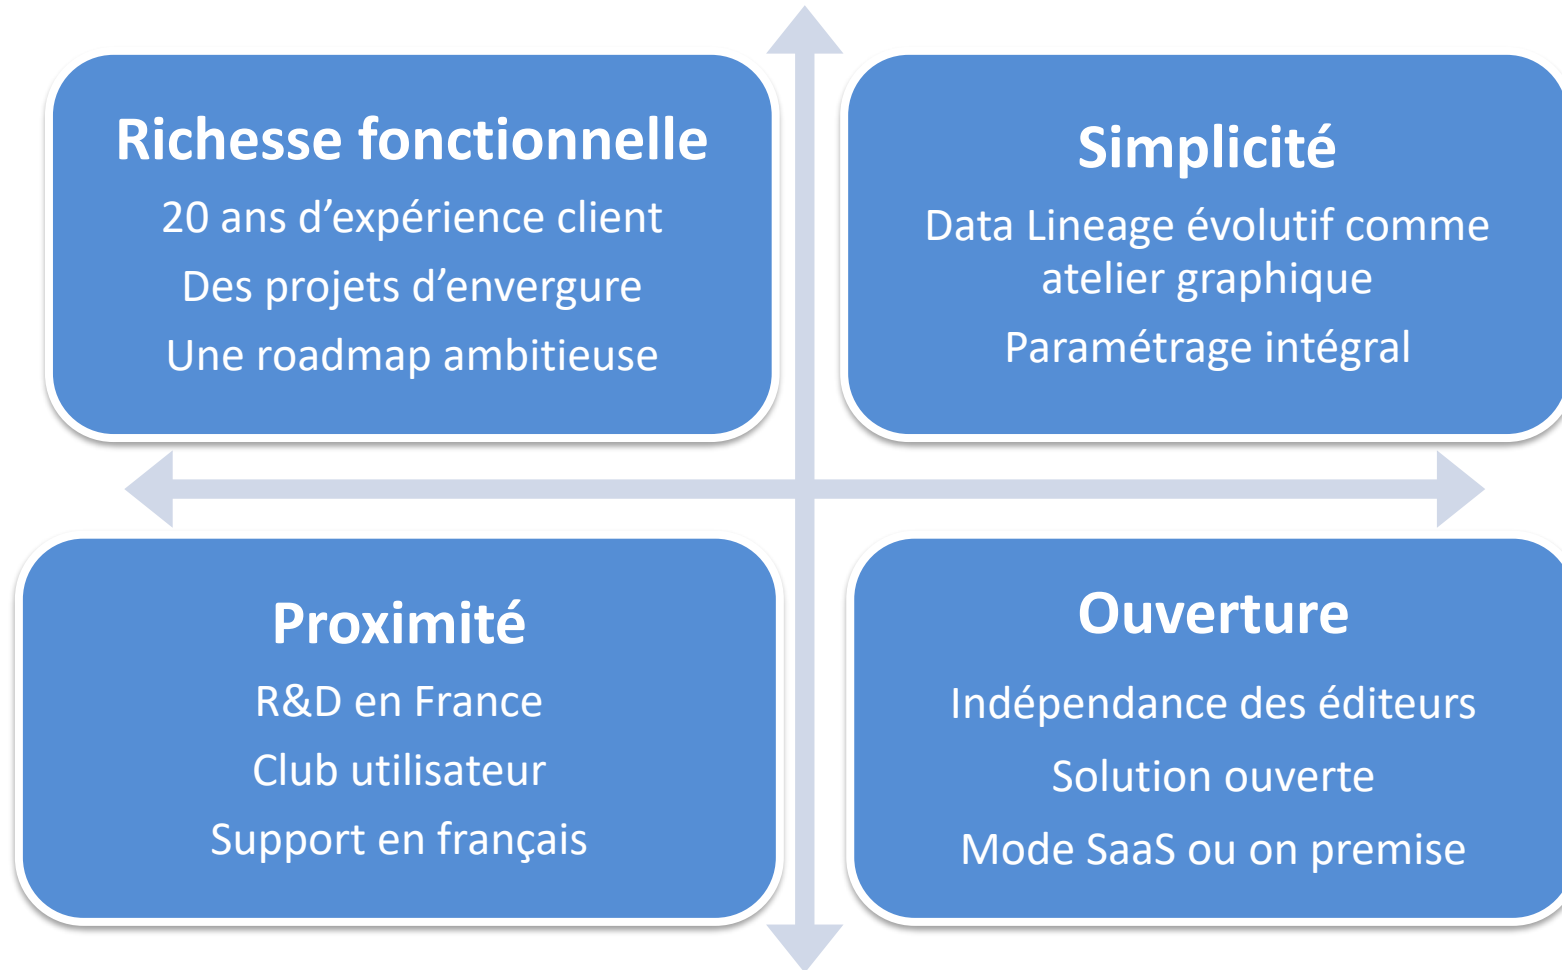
Richesse fonctionnelle

20 ans d’expérience client

Des projets d’envergure

Une roadmap ambitieuse

Simplicité

Data Lineage évolutif comme atelier graphique

Paramétrage intégral

Proximité

R&D en France

Club utilisateur

Support en français

Ouverture

Indépendance des éditeurs

Solution ouverte

Mode SaaS ou on premise